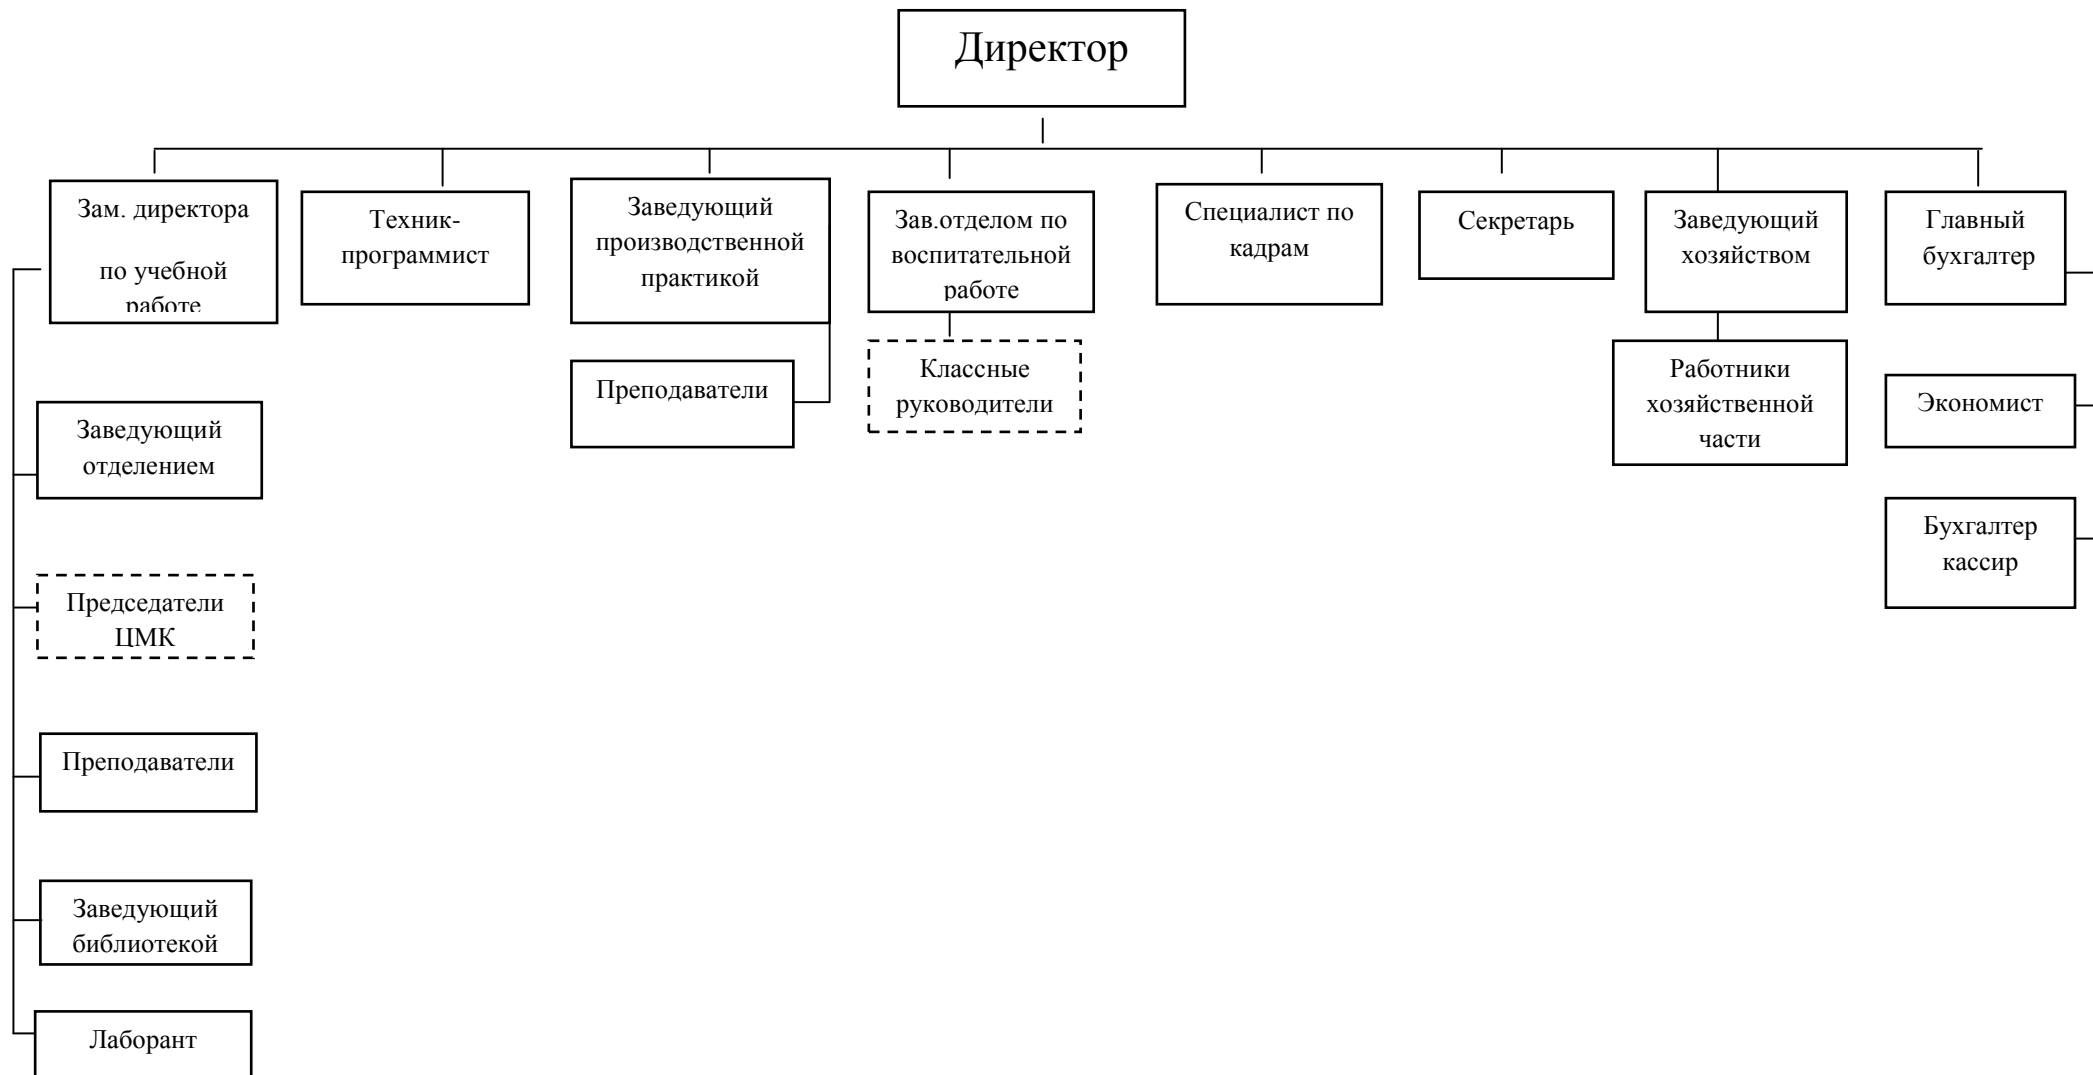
Директор

Зам. директора по учебной работе

Техник-программист

Заведующий производственной практикой

Зав.отделом по воспитательной работе

Специалист по кадрам

Секретарь

Заведующий хозяйством

Главный бухгалтер

Преподаватели

Классные руководители

Работники хозяйственной части

Экономист

Бухгалтер кассир

Заведующий отделением

Председатели ЦМК

Преподаватели

Заведующий библиотекой

Лаборант